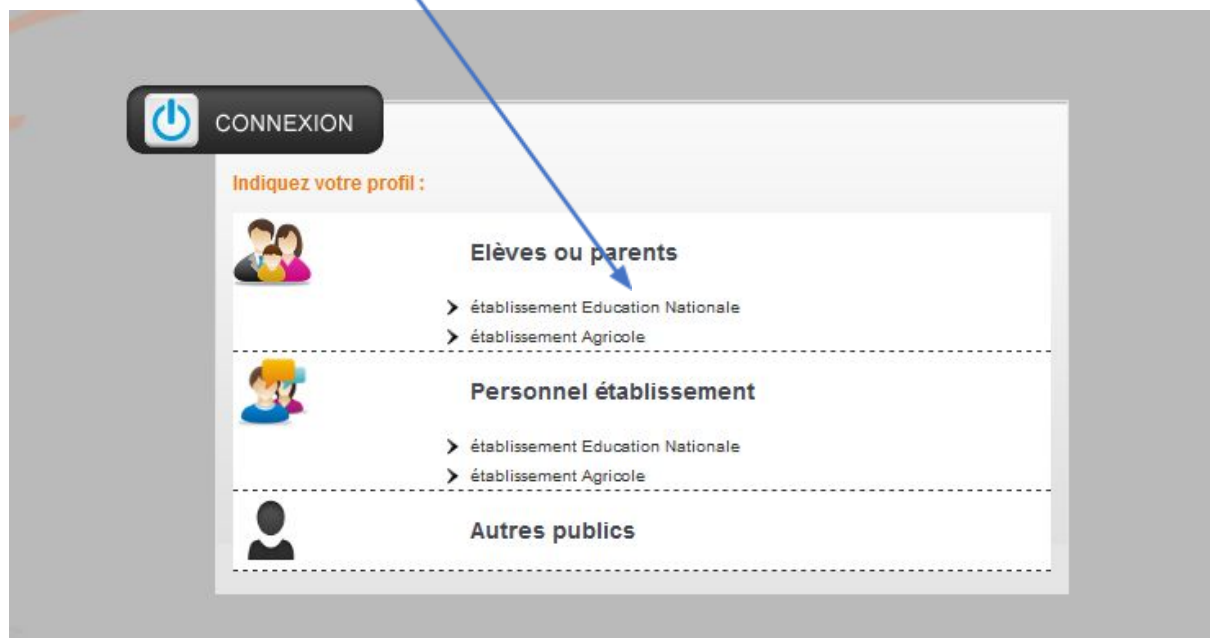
CONNEXION

Indiquez votre profil :

Elèves ou parents

établissement Education Nationale

établissement Agricole

Personnel établissement

établissement Education Nationale

établissement Agricole

Autres publics